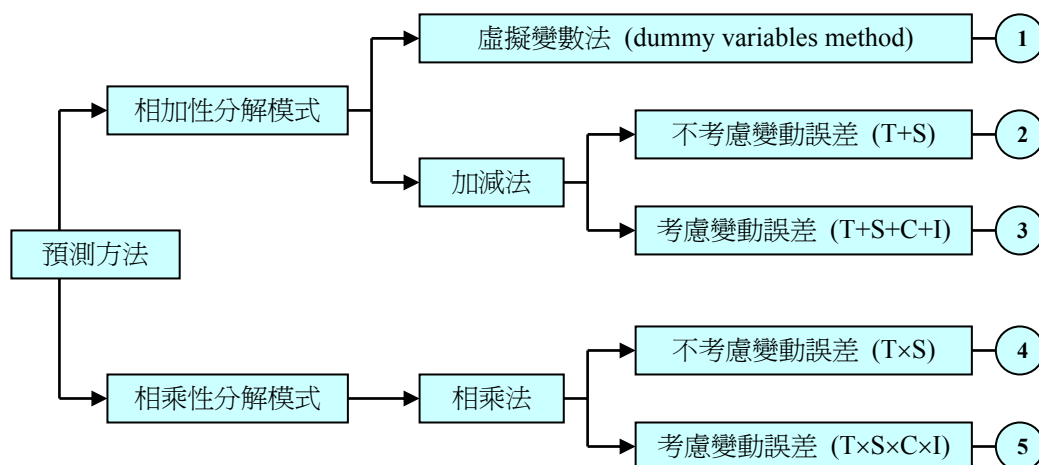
預測方法

相加性分解模式

虛擬變數法 (dummy variables method)

1

加減法

不考慮變動誤差 (T+S)

2

考慮變動誤差 (T+S+C+I)

3

相乘性分解模式

相乘法

不考慮變動誤差 (T×S)

4

考慮變動誤差 (T×S×C×I)

5